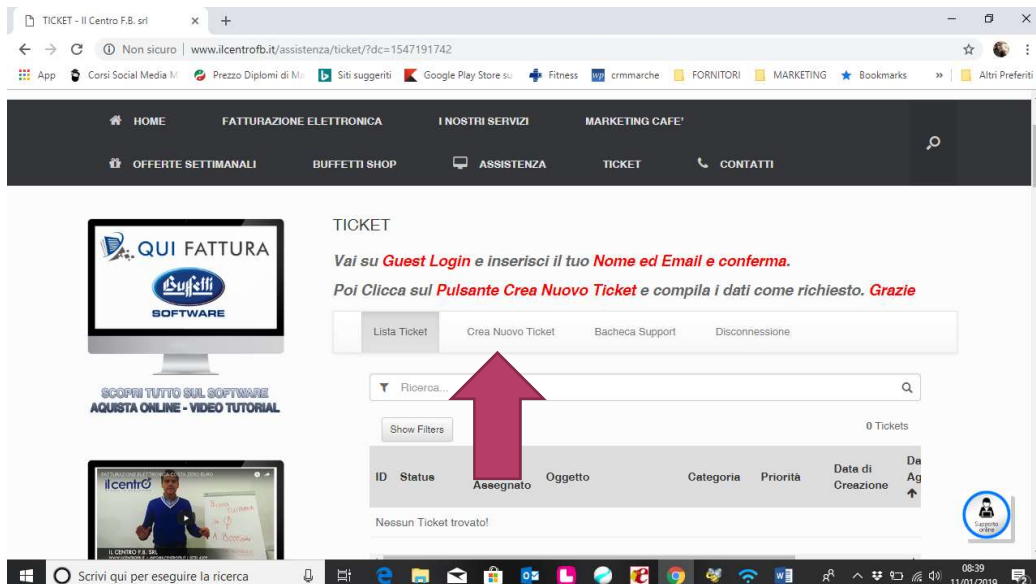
TICKET - Il Centro F.B. srl × +

Non sicuro | www.ilcentrofb.it/assistenza/ticket/?dc=1547191742

App Corsi Social Media M Prezzo Diplomi di M Siti suggeriti Google Play Store su Fitness crmmarche FORNITORI MARKETING Bookmarks » Altri Preferiti

HOME FATTURAZIONE ELETTRONICA I NOSTRI SERVIZI MARKETING CAFE'

OFFERTE SETTIMANALI BUFFETTI SHOP ASSISTENZA TICKET CONTATTI

QUI FATTURA
Buffetti
SOFTWARE

SCOPRI TUTTO SUL SOFTWARE
AQUISTA ONLINE - VIDEO TUTORIAL

il centro
IL CENTRO F.B. SRL

TICKET

Vai su Guest Login e inserisci il tuo Nome ed Email e conferma.

Poi Clicca sul Pulsante Crea Nuovo Ticket e compila i dati come richiesto. Grazie

Lista Ticket Crea Nuovo Ticket Bacheca Support Disconnessione

Ricerca...

Show Filters 0 Tickets

| ID | Status | Assegnato | Oggetto | Categoria | Priorità | Data di Creazione | Da Ag |
|---|---|---|---|---|---|---|---|

Nessun Ticket trovato!

Supporto online

Scrivi qui per eseguire la ricerca

08:39
11/01/2019